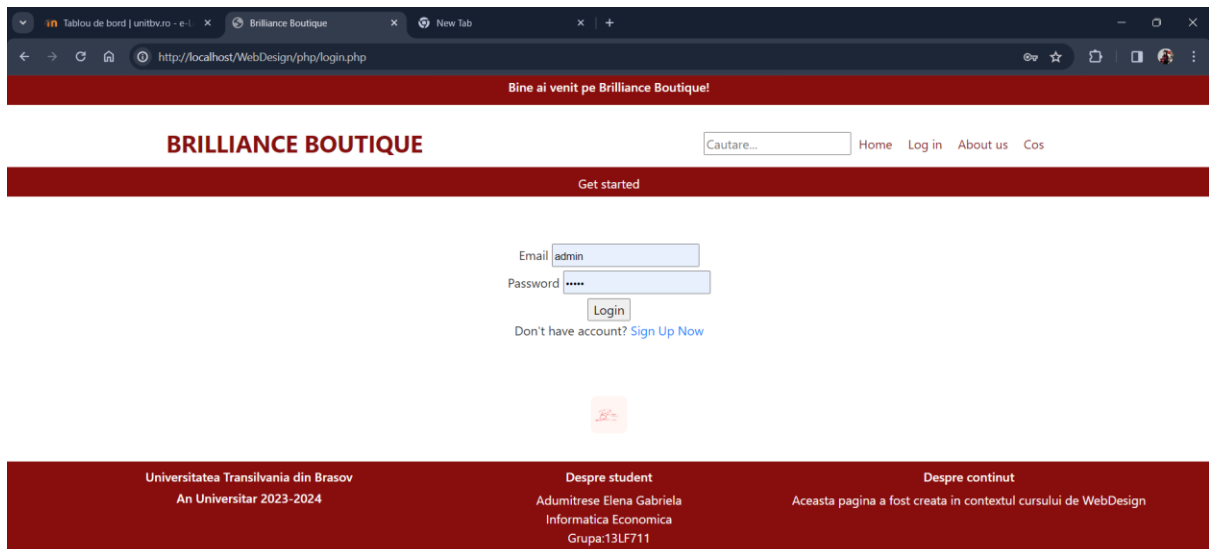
Tablou de bord | unitbv.ro - e-L ×
Brilliance Boutique ×
New Tab ×
+
http://localhost/WebDesign/php/login.php

Bine ai venit pe Brilliance Boutique!

BRILLIANCE BOUTIQUE

Cautare...
Home Log in About us Cos

Get started

Email admin
Password •••••
Login
Don't have account? Sign Up Now

Universitatea Transilvania din Brasov
An Universitar 2023-2024

Despre student
Adumitrese Elena Gabriela
Informatica Economica
Grupa:13LF711

Despre continut
Aceasta pagina a fost creata in contextul cursului de WebDesign